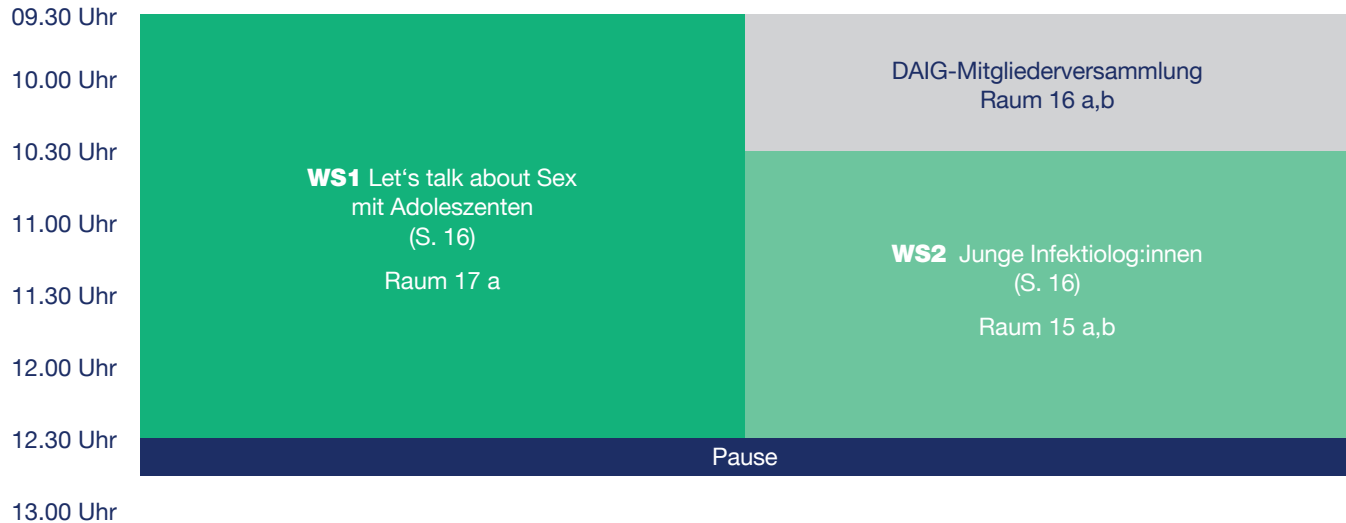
09.30 Uhr

10.00 Uhr

10.30 Uhr

11.00 Uhr

11.30 Uhr

12.00 Uhr

12.30 Uhr

13.00 Uhr

**WS1** Let‘s talk about Sex mit Adoleszenten (S. 16)

Raum 17 a

DAIG-Mitgliederversammlung
Raum 16 a,b

**WS2** Junge Infektiolog:innen (S. 16)

Raum 15 a,b

Pause